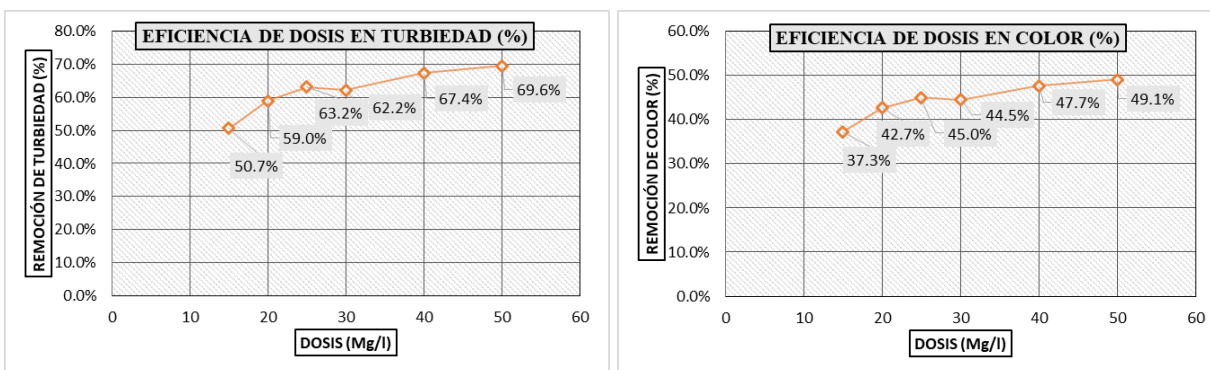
EFICIENCIA DE DOSIS EN TURBIEDAD (%)

REMOCIÓN DE TURBIEDAD (%)

80.0%
70.0%
60.0%
50.0%
40.0%
30.0%
20.0%
10.0%
0.0%

50.7%
59.0%
63.2%
62.2%
67.4%
69.6%

0 10 20 30 40 50 60

DOSIS (Mg/l)

EFICIENCIA DE DOSIS EN COLOR (%)

REMOCIÓN DE COLOR (%)

60.0%
50.0%
40.0%
30.0%
20.0%
10.0%
0.0%

37.3%
42.7%
45.0%
44.5%
47.7%
49.1%

0 10 20 30 40 50 60

DOSIS (Mg/l)